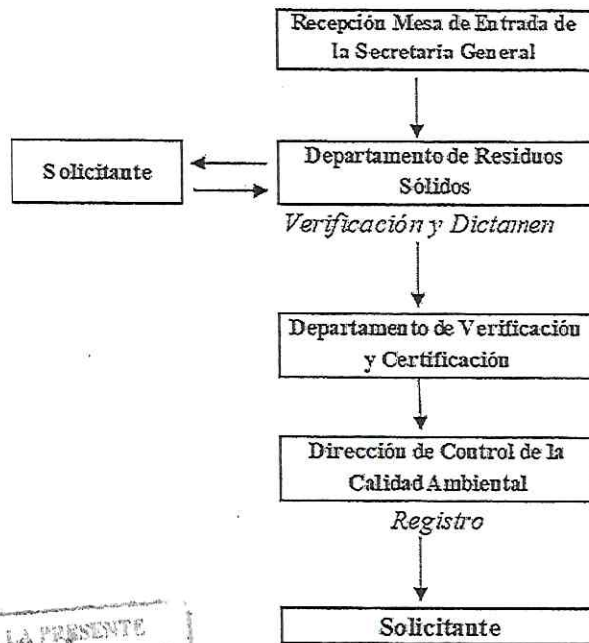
Recepción Mesa de Entrada de la Secretaría General

Solicitante

Departamento de Residuos Sólidos

Verificación y Dictamen

Departamento de Verificación y Certificación

Dirección de Control de la Calidad Ambiental

Registro

LA PRESENTE

Solicitante